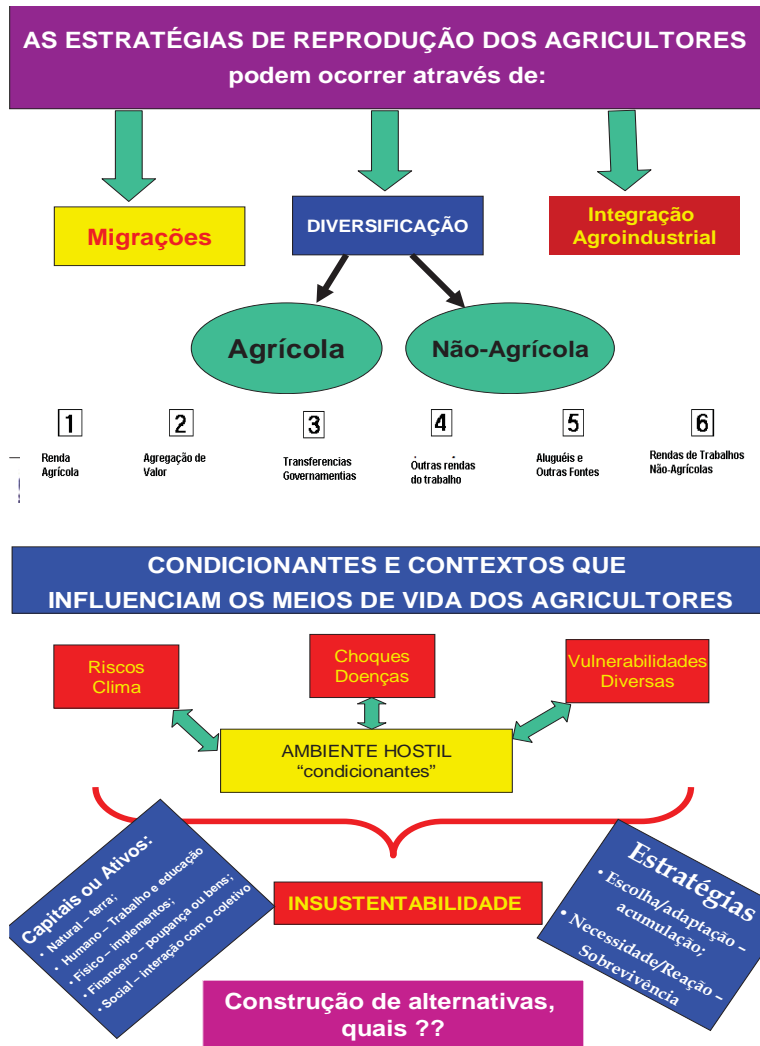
AS ESTRATÉGIAS DE REPRODUÇÃO DOS AGRICULTORES
podem ocorrer através de:

Migrações

DIVERSIFICAÇÃO

Integração Agroindustrial

Agrícola

Não-Agrícola

1
Renda Agrícola

2
Agregação de Valor

3
Transferencias Governamentias

4
Outras rendas do trabalho

5
Aluguéis e Outras Fontes

6
Rendas de Trabalhos Não-Agrícolas

CONDICIONANTES E CONTEXTOS QUE INFLUENCIAM OS MEIOS DE VIDA DOS AGRICULTORES

Riscos Clima

Choques Doenças

Vulnerabilidades Diversas

AMBIENTE HOSTIL
"condicionantes"

Capitais ou Ativos:
• Natural – terra;
• Humano – Trabalho e educação
• Físico – implementos;
• Financeiro – poupança ou bens;
• Social – interação com o coletivo

INSUSTENTABILIDADE

Estratégias
• Escolha/adaptação – acumulação;
• Necessidade/Reação – Sobrevivência

Construção de alternativas, quais ??